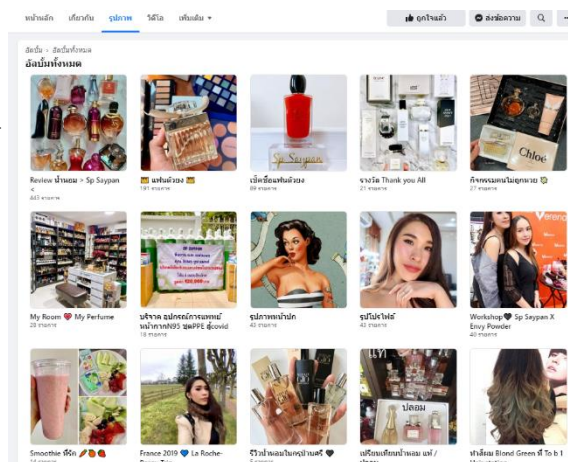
หน้าหลัก เกี่ยวกับ รูปภาพ วิดีโอ เพิ่มเติม ▾

ถูกใจแล้ว ส่งข้อความ

อัลบั้ม › อัลบั้มทั้งหมด

อัลบั้มทั้งหมด

Review น้ำหอม > Sp Saypan <
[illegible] รายการ

แฟนตัวจริง
191 รายการ

เช็คชื่อแฟนตัวจริง
89 รายการ

รางวัล Thank you All
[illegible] รายการ

กิจกรรมแจกฟรีผลิตภัณฑ์
27 รายการ

My Room My Perfume
28 รายการ

บริจาค อุปกรณ์การแพทย์ หน้ากากN95 ชุดPPE สู้covid
15 รายการ

รูปภาพหน้าปก
42 รายการ

รูปโปรไฟล์
43 รายการ

Workshop Sp Saypan X Envy Powder
40 รายการ

Smoothie ที่รัก
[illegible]

France 2019 Le Roche-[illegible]

รีวิวน้ำหอมในกรุ๊ปน้ำหอมดี
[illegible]

เปรียบเทียบน้ำหอมแท้ / ปลอม
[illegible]

ทำสีผม Blond Green ที่ To b 1 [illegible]